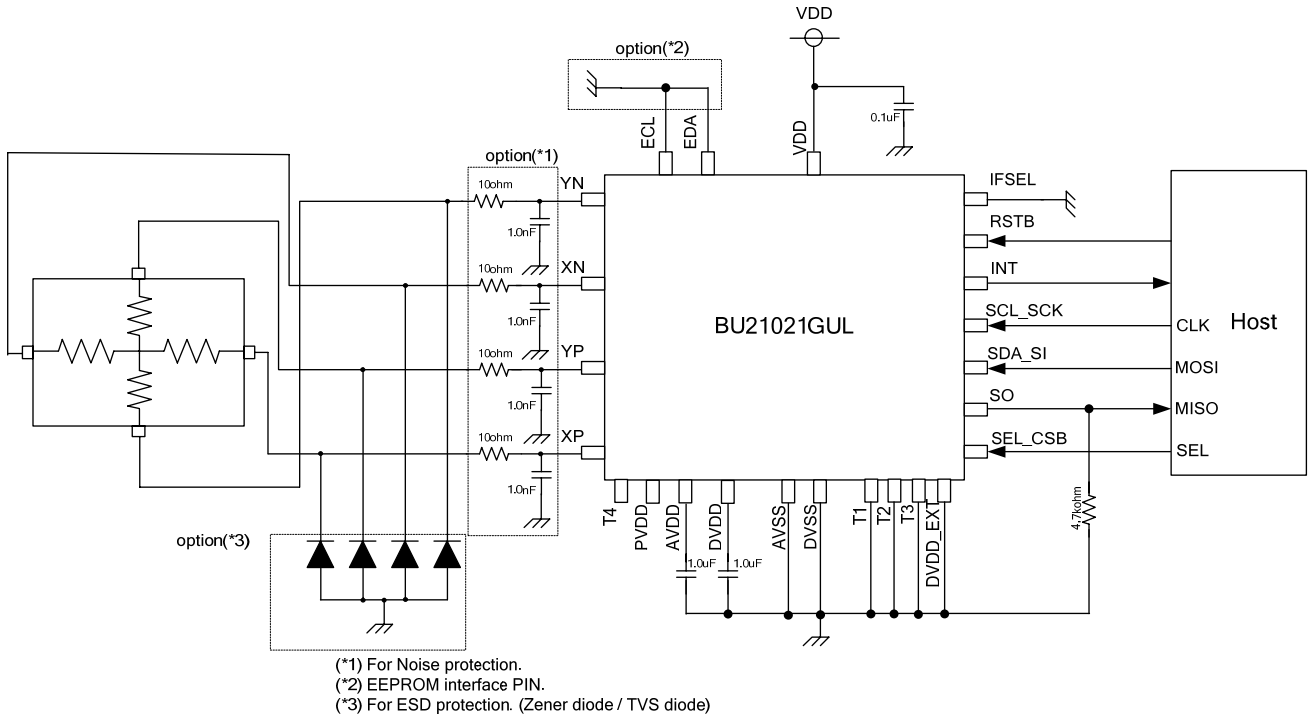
VDD

option(*2)

ECL
EDA
VDD

0.1uF

option(*1)

YN
10ohm
1.0nF
XN
10ohm
1.0nF
YP
10ohm
1.0nF
XP
10ohm
1.0nF

IFSEL
RSTB
INT
SCL_SCK
SDA_SI
SO
SEL_CSB

BU21021GUL

CLK
MOSI
MISO
SEL
Host

T4
PVDD
AVDD
DVDD
AVSS
DVSS
T1
T2
T3
DVDD_EXT

1.0uF
1.0uF

4.7kohm

option(*3)

(*1) For Noise protection.
(*2) EEPROM interface PIN.
(*3) For ESD protection. (Zener diode / TVS diode)